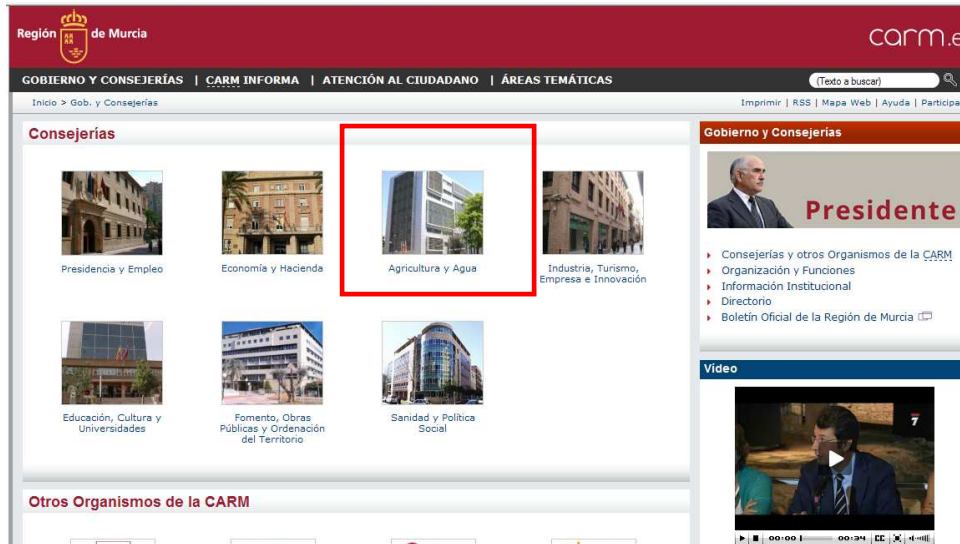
Región de Murcia

carm.e

GOBIERNO Y CONSEJERÍAS | CARM INFORMA | ATENCIÓN AL CIUDADANO | ÁREAS TEMÁTICAS

(Texto a buscar)

Inicio > Gob. y Consejerías

Imprimir | RSS | Mapa Web | Ayuda | Participa

Consejerías

Presidencia y Empleo

Economía y Hacienda

Agricultura y Agua

Industria, Turismo, Empresa e Innovación

Educación, Cultura y Universidades

Fomento, Obras Públicas y Ordenación del Territorio

Sanidad y Política Social

Otros Organismos de la CARM

Gobierno y Consejerías

Presidente

Consejerías y otros Organismos de la CARM

Organización y Funciones

Información Institucional

Directorio

Boletín Oficial de la Región de Murcia

Video

7

00:00 00:34 CC